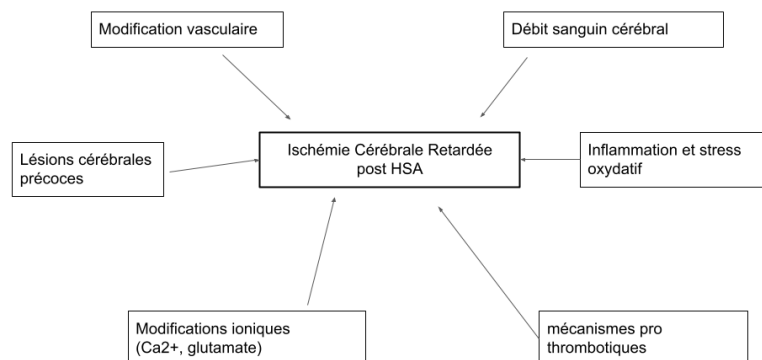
Modification vasculaire

Débit sanguin cérébral

Lésions cérébrales précoces

Ischémie Cérébrale Retardée post HSA

Inflammation et stress oxydatif

Modifications ioniques (Ca2+, glutamate)

mécanismes pro thrombotiques